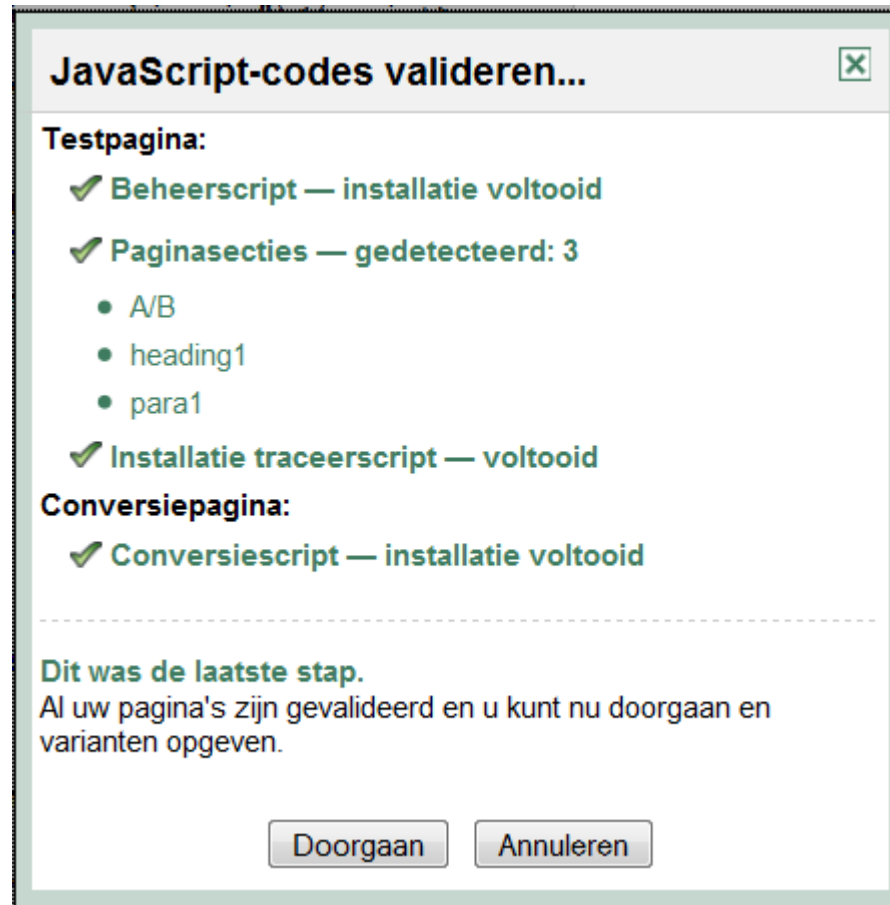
JavaScript-codes valideren...

Testpagina:

✓ Beheerscript — installatie voltooid

✓ Paginasecties — gedetecteerd: 3

- A/B
- heading1
- para1

✓ Installatie traceerscript — voltooid

Conversiepagina:

✓ Conversiescript — installatie voltooid

Dit was de laatste stap.
Al uw pagina's zijn gevalideerd en u kunt nu doorgaan en varianten opgeven.

Doorgaan Annuleren